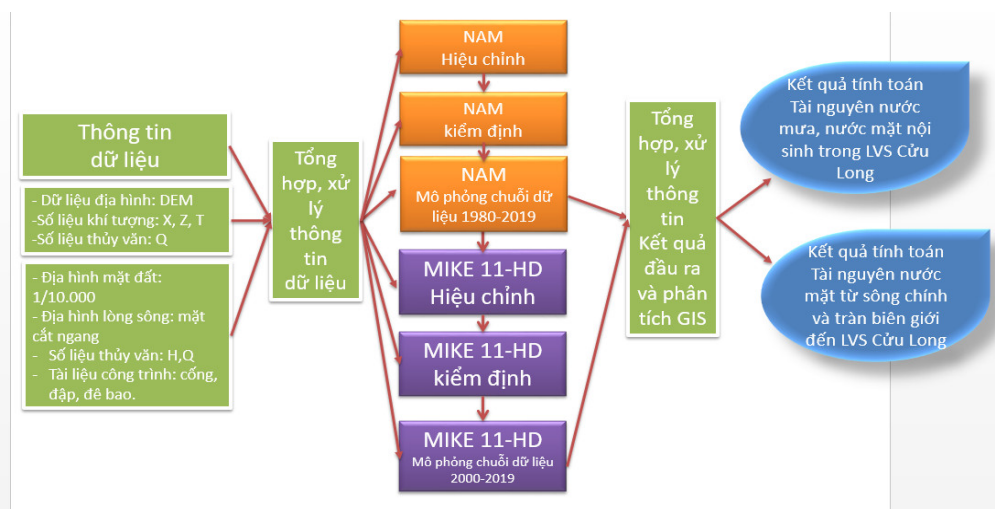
Thông tin dữ liệu

- Dữ liệu địa hình: DEM
-Số liệu khí tượng: X, Z, T
-Số liệu thủy văn: Q

- Địa hình mặt đất: 1/10.000
- Địa hình lòng sông: mặt cắt ngang
- Số liệu thủy văn: H,Q
- Tài liệu công trình: cống, đập, đê bao.

Tổng hợp, xử lý thông tin dữ liệu

NAM
Hiệu chỉnh

NAM
kiểm định

NAM
Mô phỏng chuỗi dữ liệu 1980-2019

MIKE 11-HD
Hiệu chỉnh

MIKE 11-HD
kiểm định

MIKE 11-HD
Mô phỏng chuỗi dữ liệu 2000-2019

Tổng hợp, xử lý thông tin Kết quả đầu ra và phân tích GIS

Kết quả tính toán Tài nguyên nước mưa, nước mặt nội sinh trong LVS Cửu Long

Kết quả tính toán Tài nguyên nước mặt từ sông chính và tràn biên giới đến LVS Cửu Long